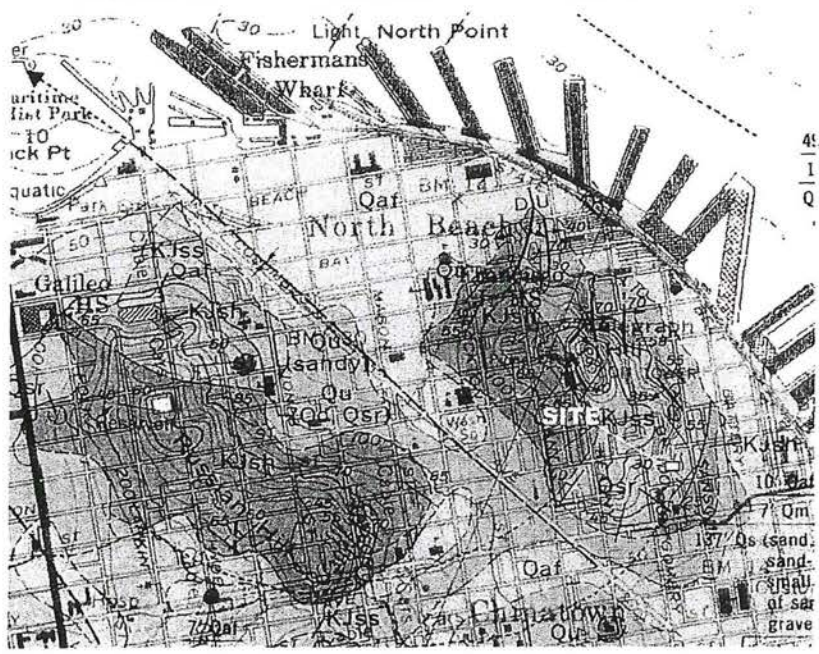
30
Light North Point
Fishermans
Wharf
30
er
aritime
Hist Park
10
ck Pt
quatic
Park
BEACH
ST
BM 14
Qaf
North Beach
DU
49
1
Q
50
Kjss
Qaf
BAY
Galileo
HS
Kjsh
65
Kjsh
Qu
(sandy)
Qu
Qu Qsr
Qsr
Qu
Telegraph
Hill
SITE
Kjss
Kjsh
Russian Hill
Kjsh
Qsr
10 Qaf
7 Qm
137 Qs (sand,
sand-
small
of sa
grave
Qaf
BM
7 Qaf
Kjss
Chinatown
Qu